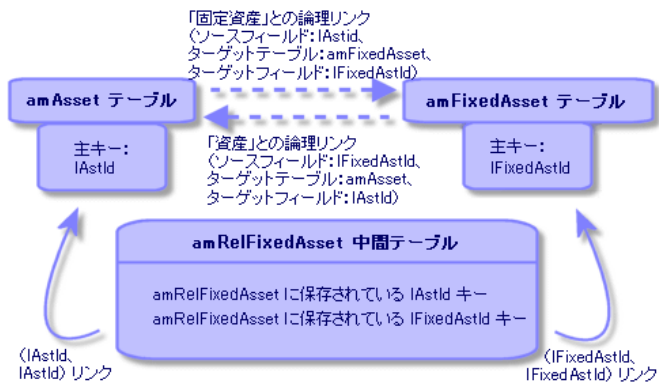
「固定資産」との論理リンク
(ソースフィールド: lAstId、
ターゲットテーブル: amFixedAsset、
ターゲットフィールド: lFixedAstId)

amAsset テーブル

主キー:
lAstId

amFixedAsset テーブル

主キー:
lFixedAstId

「資産」との論理リンク
(ソースフィールド: lFixedAstId、
ターゲットテーブル: amAsset、
ターゲットフィールド: lAstId)

amRelFixedAsset 中間テーブル

amRelFixedAsset に保存されている lAstId キー
amRelFixedAsset に保存されている lFixedAstId キー

(lAstId、
lAstId) リンク

(lFixedAstId、
lFixedAstId) リンク